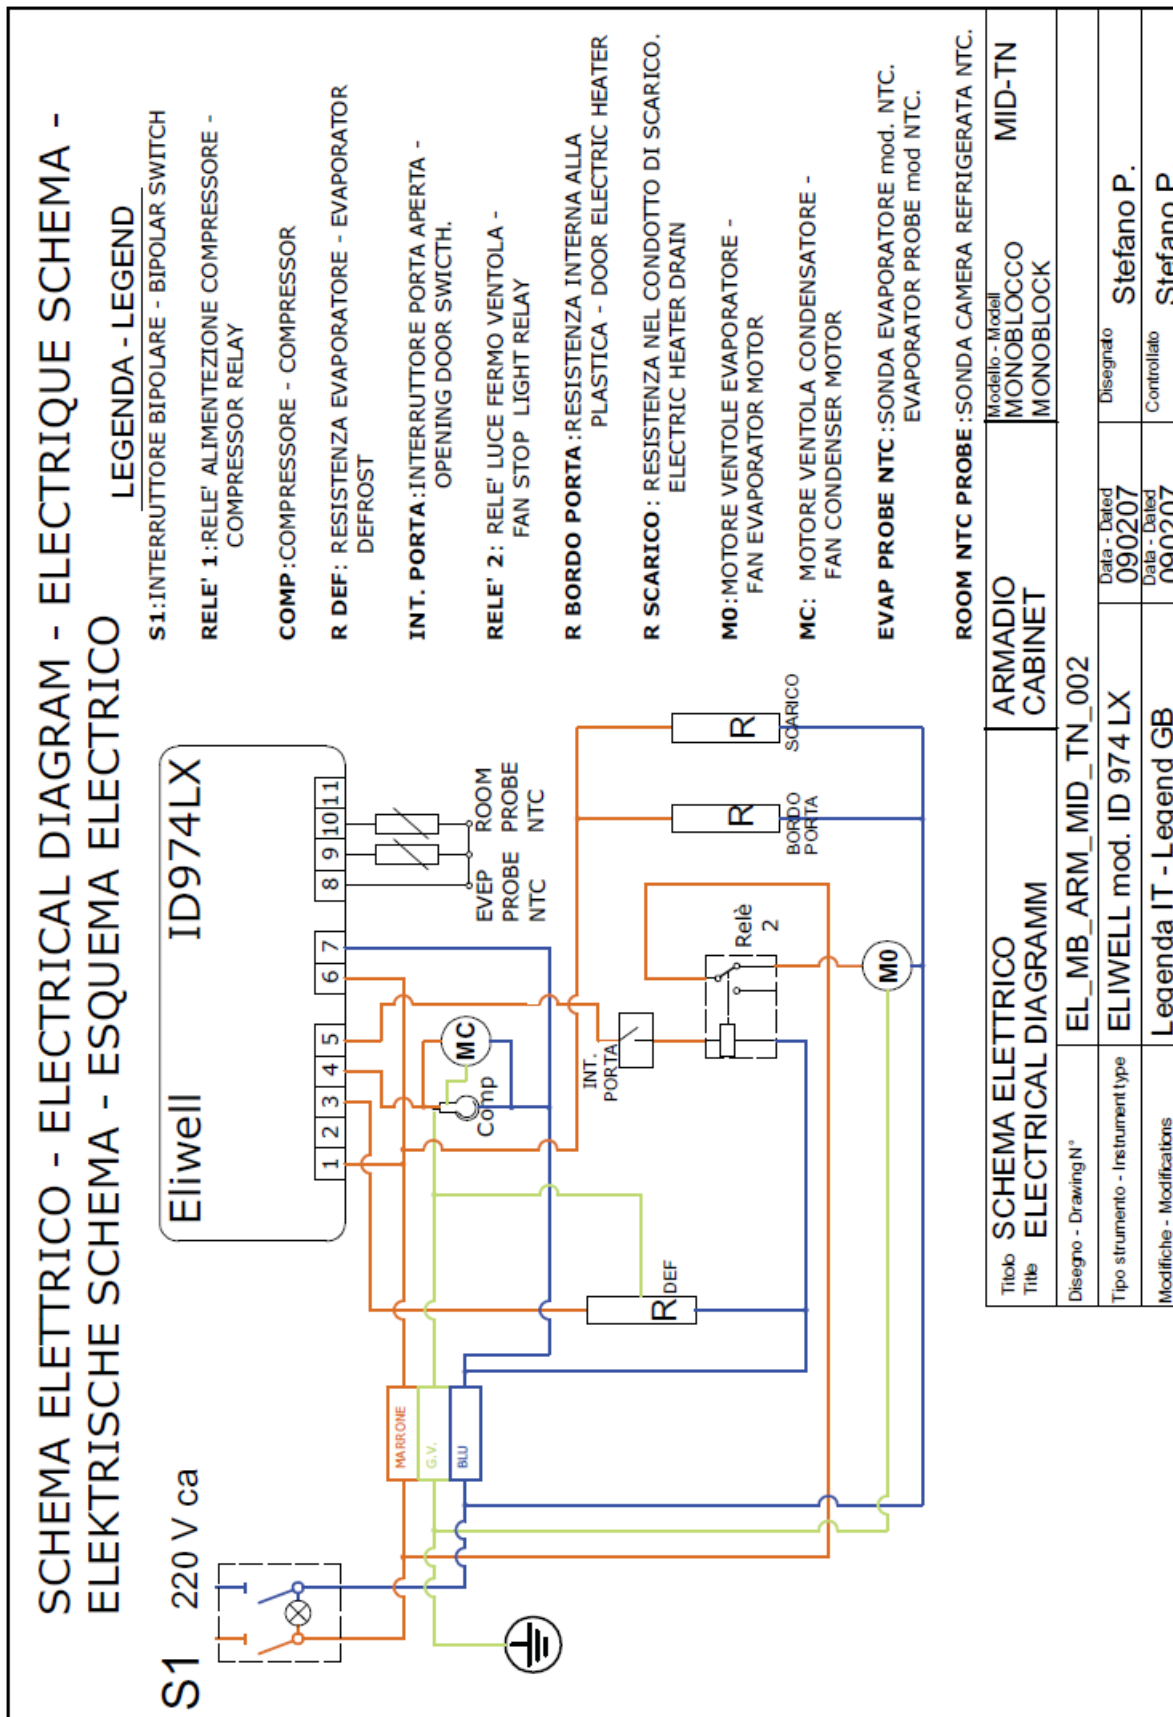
SCHEMA ELETTRICO - ELECTRICAL DIAGRAM - ELECTRIQUE SCHEMA - ELEKTRISCHE SCHEMA - ESQUEMA ELECTRICO

LEGENDA - LEGEND

S1:INTERRUTTORE BIPOLARE - BIPOLAR SWITCH

RELE' 1:RELE' ALIMENTEZIONE COMPRESSORE - COMPRESSOR RELAY

COMP:COMPRESSORE - COMPRESSOR

R DEF: RESISTENZA EVAPORATORE - EVAPORATOR DEFROST

INT. PORTA:INTERRUTTORE PORTA APERTA - OPENING DOOR SWICTH.

RELE' 2: RELE' LUCE FERMO VENTOLA - FAN STOP LIGHT RELAY

R BORDO PORTA:RESISTENZA INTERNA ALLA PLASTICA - DOOR ELECTRIC HEATER

R SCARICO: RESISTENZA NEL CONDOTTO DI SCARICO. ELECTRIC HEATER DRAIN

M0:MOTORE VENTOLE EVAPORATORE - FAN EVAPORATOR MOTOR

MC: MOTORE VENTOLA CONDENSATORE - FAN CONDENSER MOTOR

EVAP PROBE NTC:SONDA EVAPORATORE mod. NTC. EVAPORATOR PROBE mod NTC.

ROOM NTC PROBE:SONDA CAMERA REFRIGERATA NTC.

S1

220 V ca

Eliwell ID974LX

1 2 3 4 5 6 7 8 9 10 11

EVEP PROBE NTC

ROOM PROBE NTC

MC

Comp

INT. PORTA

Relè 2

M0

R SCARICO

R BORDO PORTA

R DEF

MARRONE

G.V.

BLU

| Titolo Title | SCHEMA ELETTRICO ELECTRICAL DIAGRAMM | ARMADIO CABINET | Modello - Model MONOBLOCCO MONOBLOCK | MID-TN |
|---|---|---|---|---|
| Disegno - Drawing N° | EL_MB_ARM_MID_TN_002 | | | |
| Tipo strumento - Instrument type | ELIWELL mod. ID 974 LX | Data - Dated 090207 | Disegnato | Stefano P. |
| Modifiche - Modifications | Legenda IT - Legend GB | Data - Dated 090207 | Controllato | Stefano P. |